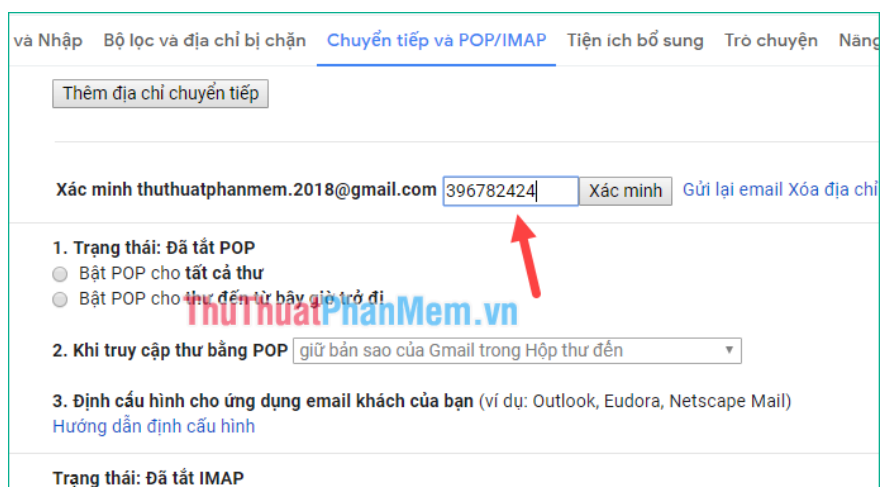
và Nhập   Bộ lọc và địa chỉ bị chặn   Chuyển tiếp và POP/IMAP   Tiện ích bổ sung   Trò chuyện   Nâng

Thêm địa chỉ chuyển tiếp

Xác minh thuthuatphanmem.2018@gmail.com 396782424 Xác minh Gửi lại email Xóa địa chỉ

1. Trạng thái: Đã tắt POP
Bật POP cho tất cả thư
Bật POP cho thư đến từ bây giờ trở đi

ThuThuatPhanMem.vn

2. Khi truy cập thư bằng POP giữ bản sao của Gmail trong Hộp thư đến

3. Định cấu hình cho ứng dụng email khách của bạn (ví dụ: Outlook, Eudora, Netscape Mail)
Hướng dẫn định cấu hình

Trạng thái: Đã tắt IMAP